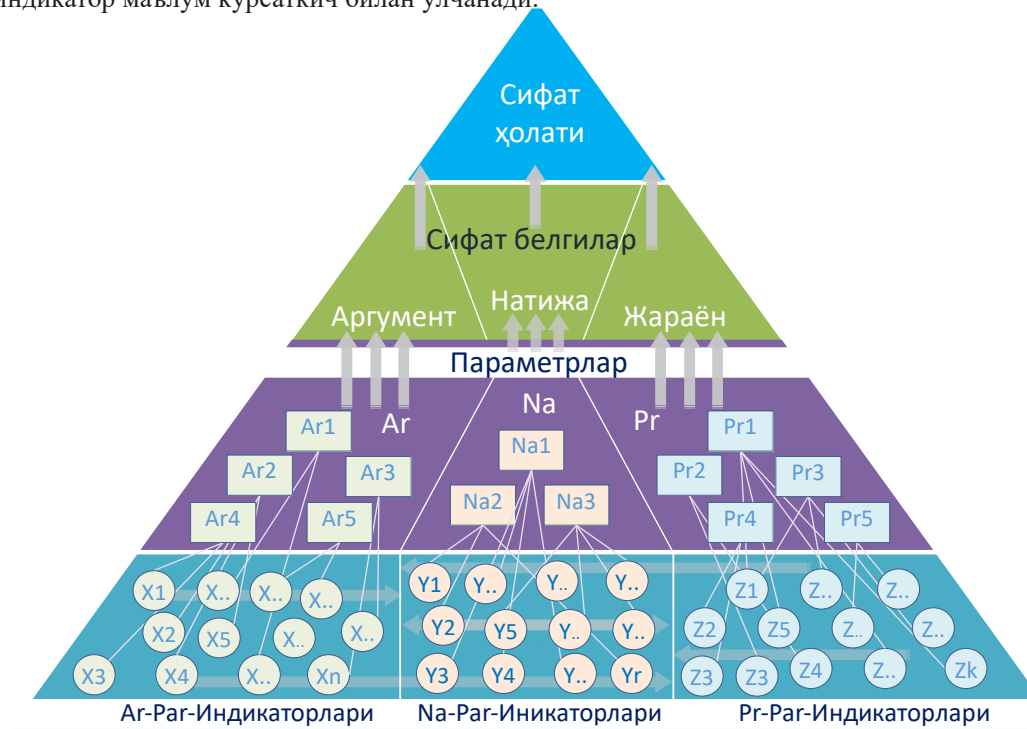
индикатор маълум курсаткич билан улчанади.

Сифат ҳолати

Сифат белгилар

Аргумент

Натижа

Жараён

Параметрлар

Ar

Na

Pr

Ar1

Ar2

Ar3

Ar4

Ar5

Na1

Na2

Na3

Pr1

Pr2

Pr3

Pr4

Pr5

X1 X.. X.. X.. X2 X5 X.. X.. X3 X4 X.. Xn

Y1 Y.. Y.. Y.. Y2 Y5 Y.. Y.. Y3 Y4 Y.. Yr

Z1 Z.. Z.. Z2 Z5 Z.. Z.. Z3 Z3 Z4 Z.. Zk

Ar-Par-Индикаторлари

Na-Par-Иникаторлари

Pr-Par-Индикаторлари